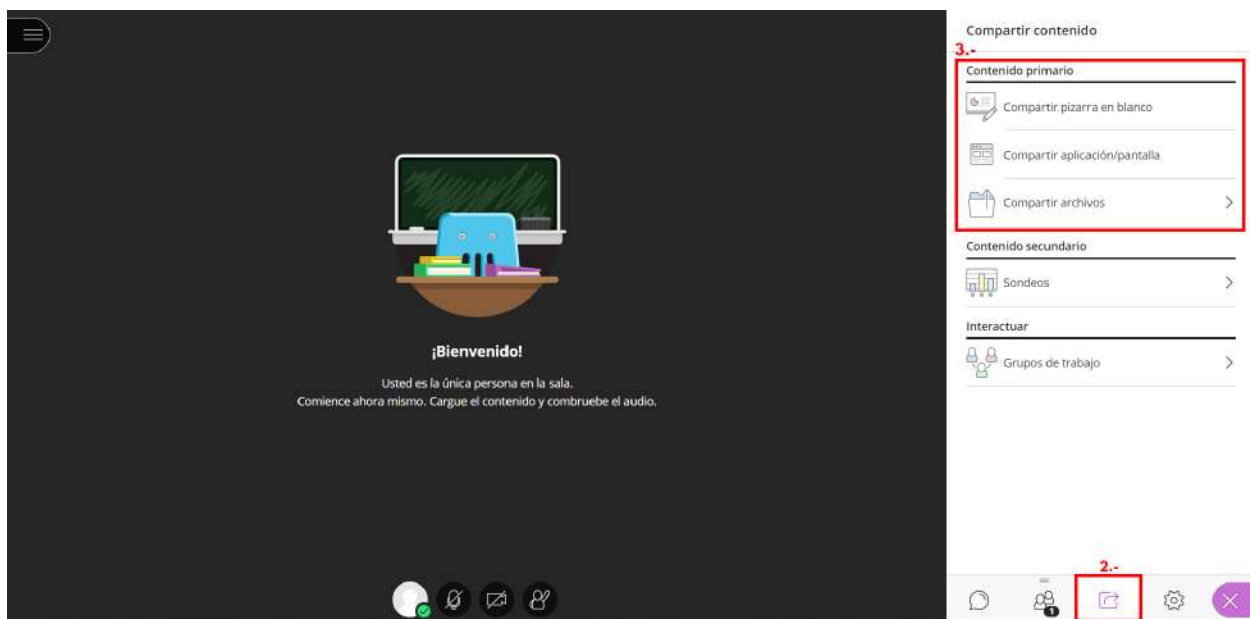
¡Bienvenido!

Usted es la única persona en la sala.
Comience ahora mismo. Cargue el contenido y combruebe el audio.

Compartir contenido

3.-

Contenido primario

Compartir pizarra en blanco

Compartir aplicación/pantalla

Compartir archivos

Contenido secundario

Sondeos

Interactuar

Grupos de trabajo

2.-

1